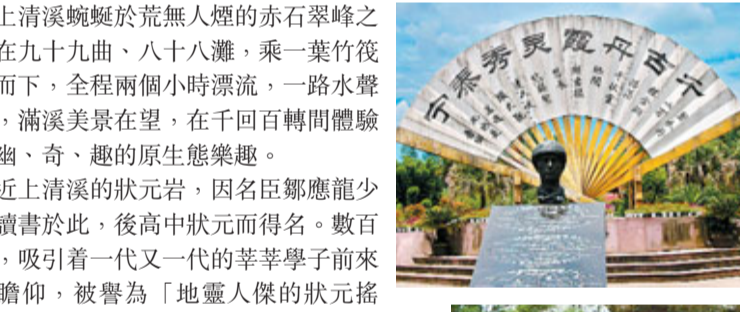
上清溪蜿蜒於荒無人煙的赤石翠峰之在九十九曲、八十八灘，乘一葉竹筏而下，全程兩個小時漂流，一路水聲，滿溪美景在望，在千回百轉間體驗幽、奇、趣的原生態樂趣。

近上清溪的狀元岩，因名臣鄒應龍少讀書於此，後高中狀元而得名。數百，吸引着一代又一代的莘莘學子前來瞻仰，被譽為「地靈人傑的狀元搖

千古丹霞靈秀泰寧